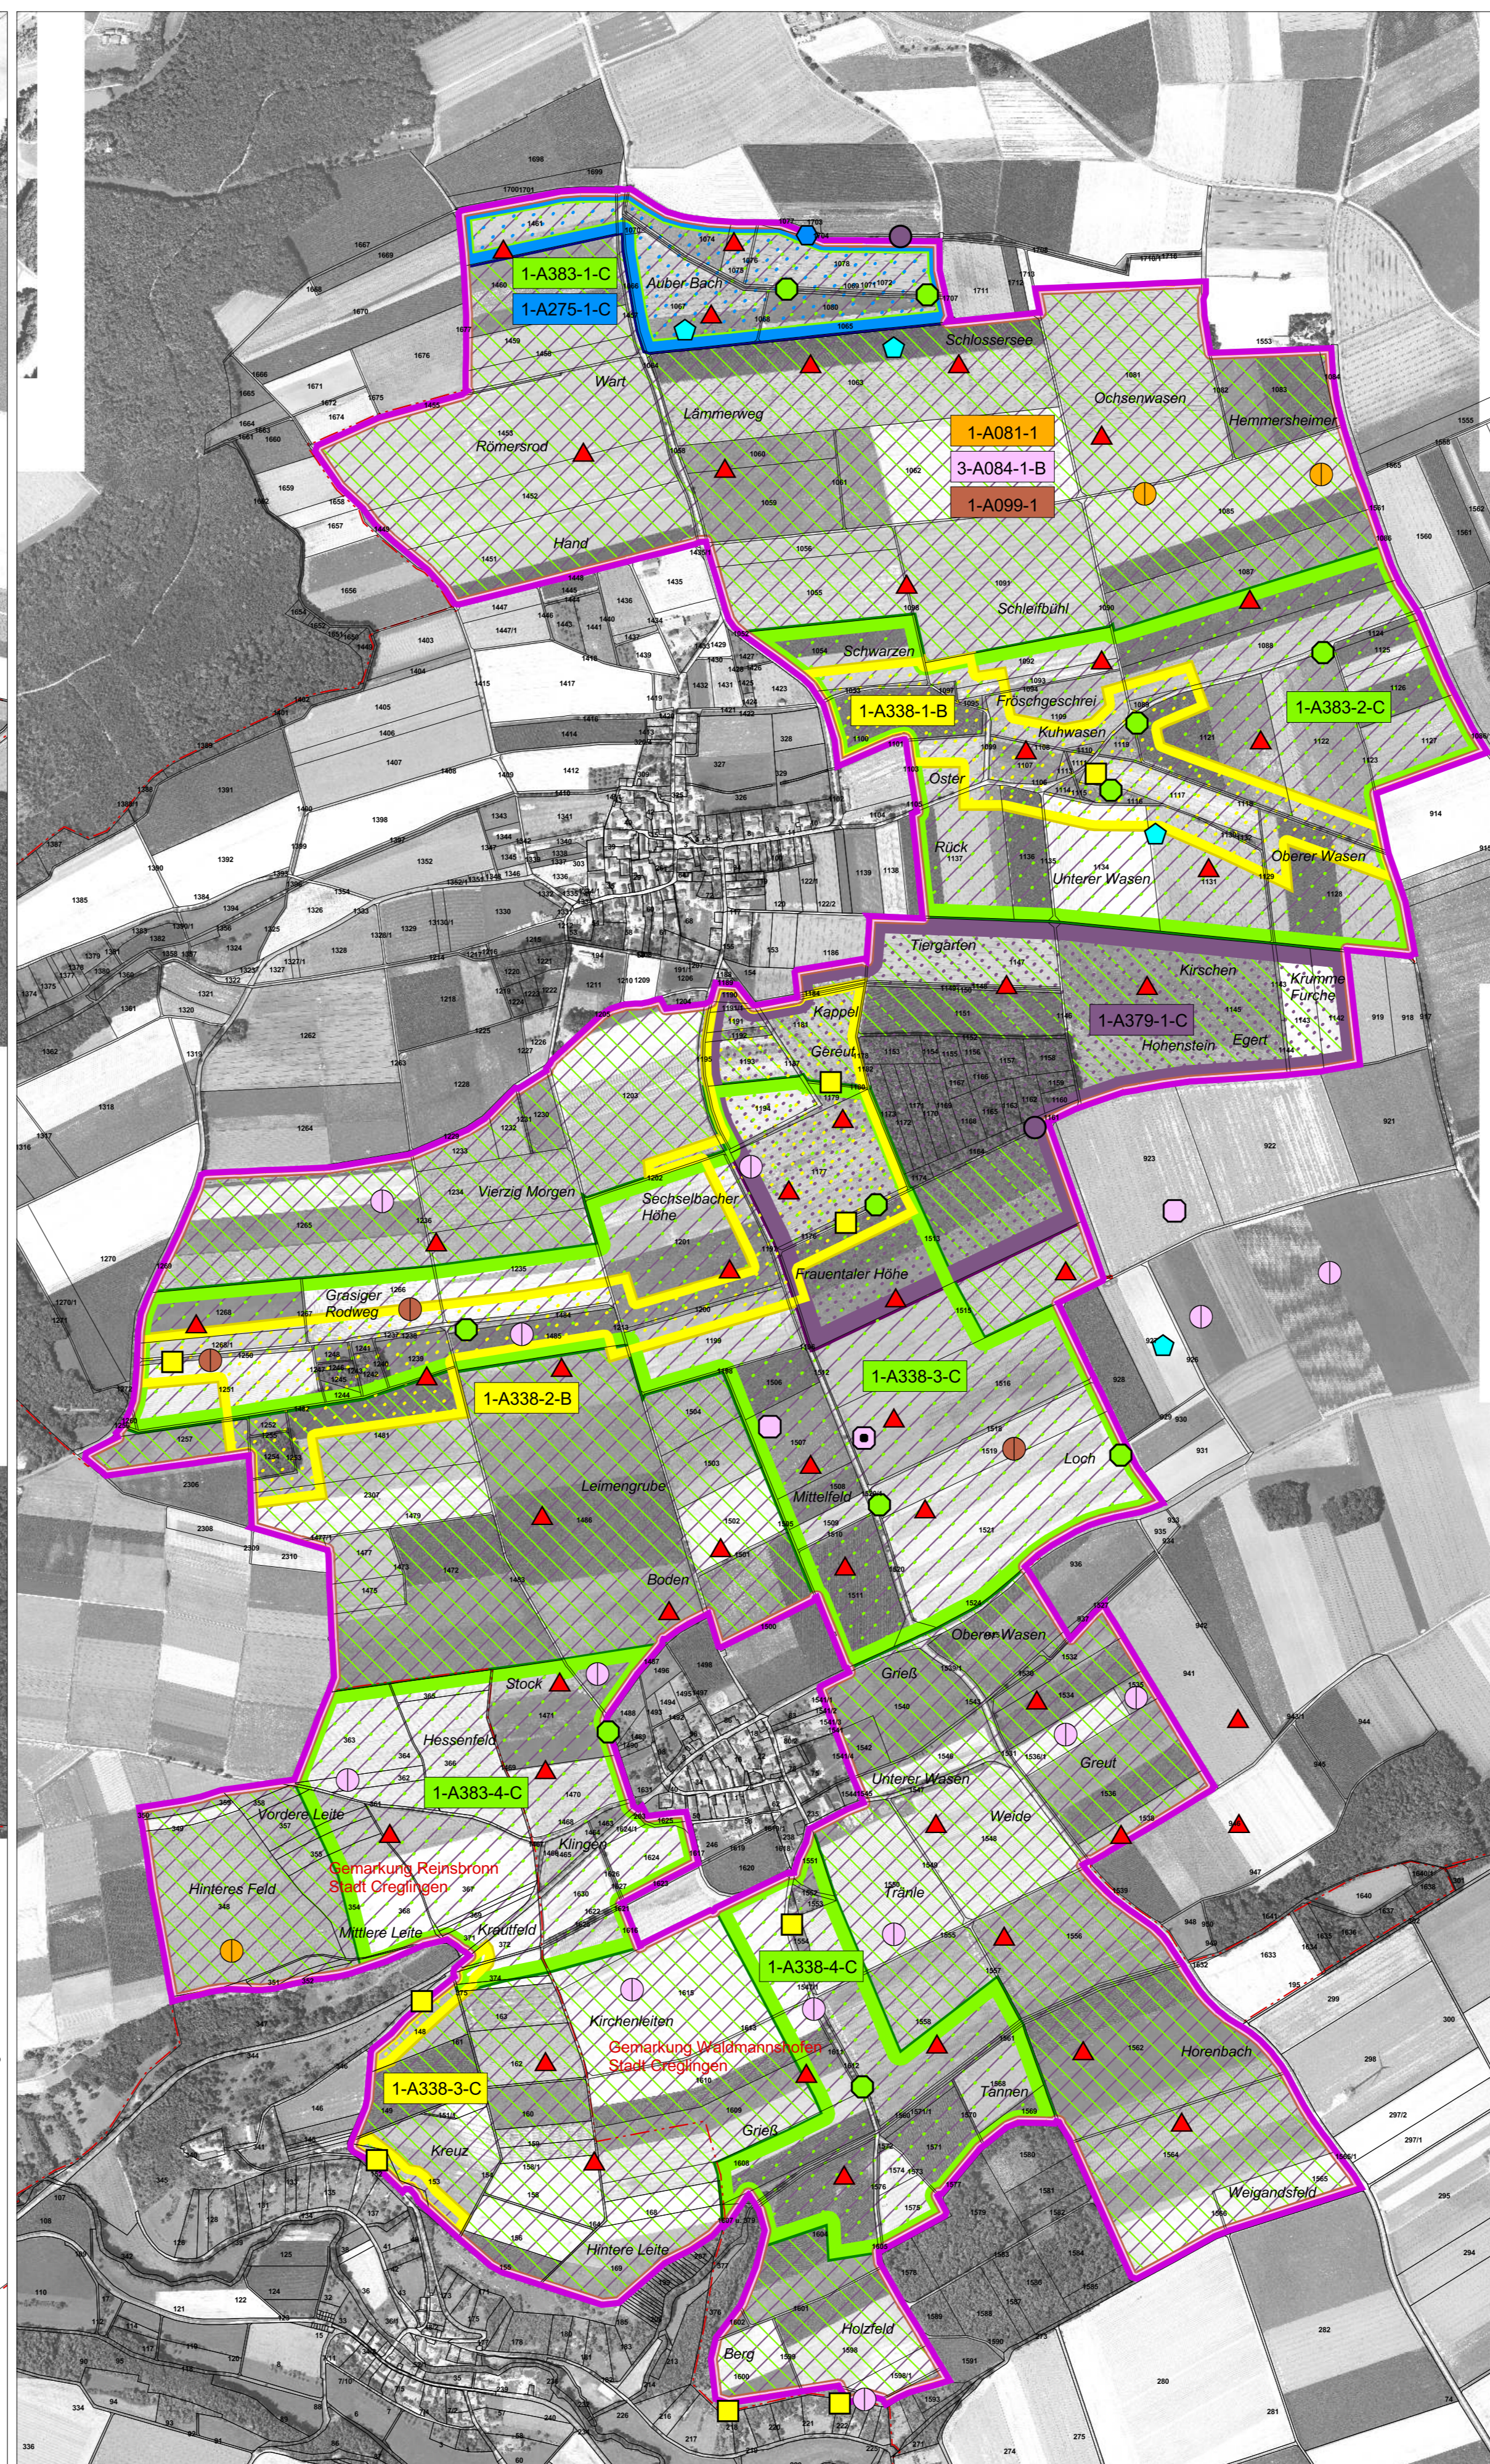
1-A383-1-C
1-A275-1-C
Aubер Bach
Schlossersee
Wart
Ochsenwasen
Hemmersheimer
Römersrod
Lämmerweg
1-A081-1
3-A084-1-B
1-A099-1
Hand
Schleifbühl
Schwarzen
1-A338-1-B
Fröschgeschrei
1-A383-2-C
Kuhwasen
Öster
Rück
Unterer Wasen
Oberer Wasen
Tiergarten
Kirschen
Krumme Furche
Kappel
1-A379-1-C
Hohenstein
Egert
Gereut
Vierzig Morgen
Sechselbacher Höhe
Frauentaler Höhe
Grasiger Rodweg
1-A338-3-C
1-A338-2-B
Loch
Leimengrube
Mittelfeld
Boden
Oberen Wasen
Stock
Grieß
Hessenfeld
Greut
1-A383-4-C
Unterer Wasen
Vordere Leite
Weide
Klingen
Gemarkung Reinsbronn Stadt Creglingen
Hinteres Feld
Tränle
Mittlere Leite
Kreutfeld
1-A338-4-C
Kirchenleiten
Horenbach
Gemarkung Waldmannshofen Stadt Creglingen
1-A338-3-C
Tannen
Grieß
Kreuz
Weigandsfeld
Hintere Leite
Holzfeld
Berg